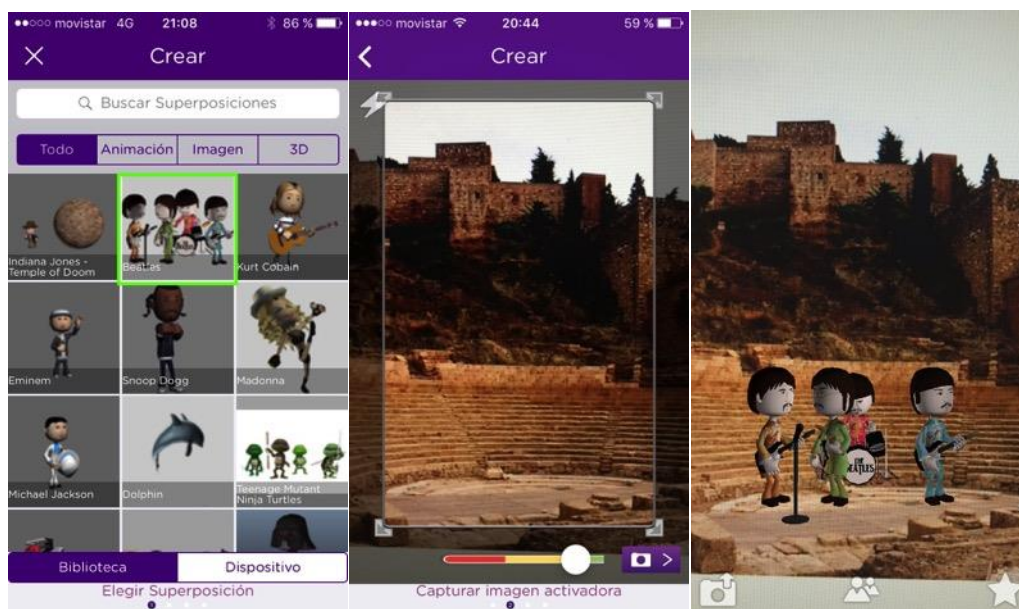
●●○○○ movistar 4G 21:08 86 %

Crear

Buscar Superposiciones

Todo | Animación | Imagen | 3D

Indiana Jones - Temple of Doom

Beatles

Kurt Cobain

Eminem

Snoop Dogg

Madonna

Michael Jackson

Dolphin

Teenage Mutant Ninja Turtles

Biblioteca | Dispositivo

Elegir Superposición

●●●○○ movistar 20:44 59 %

Crear

Capturar imagen activadora

THE BEATLES